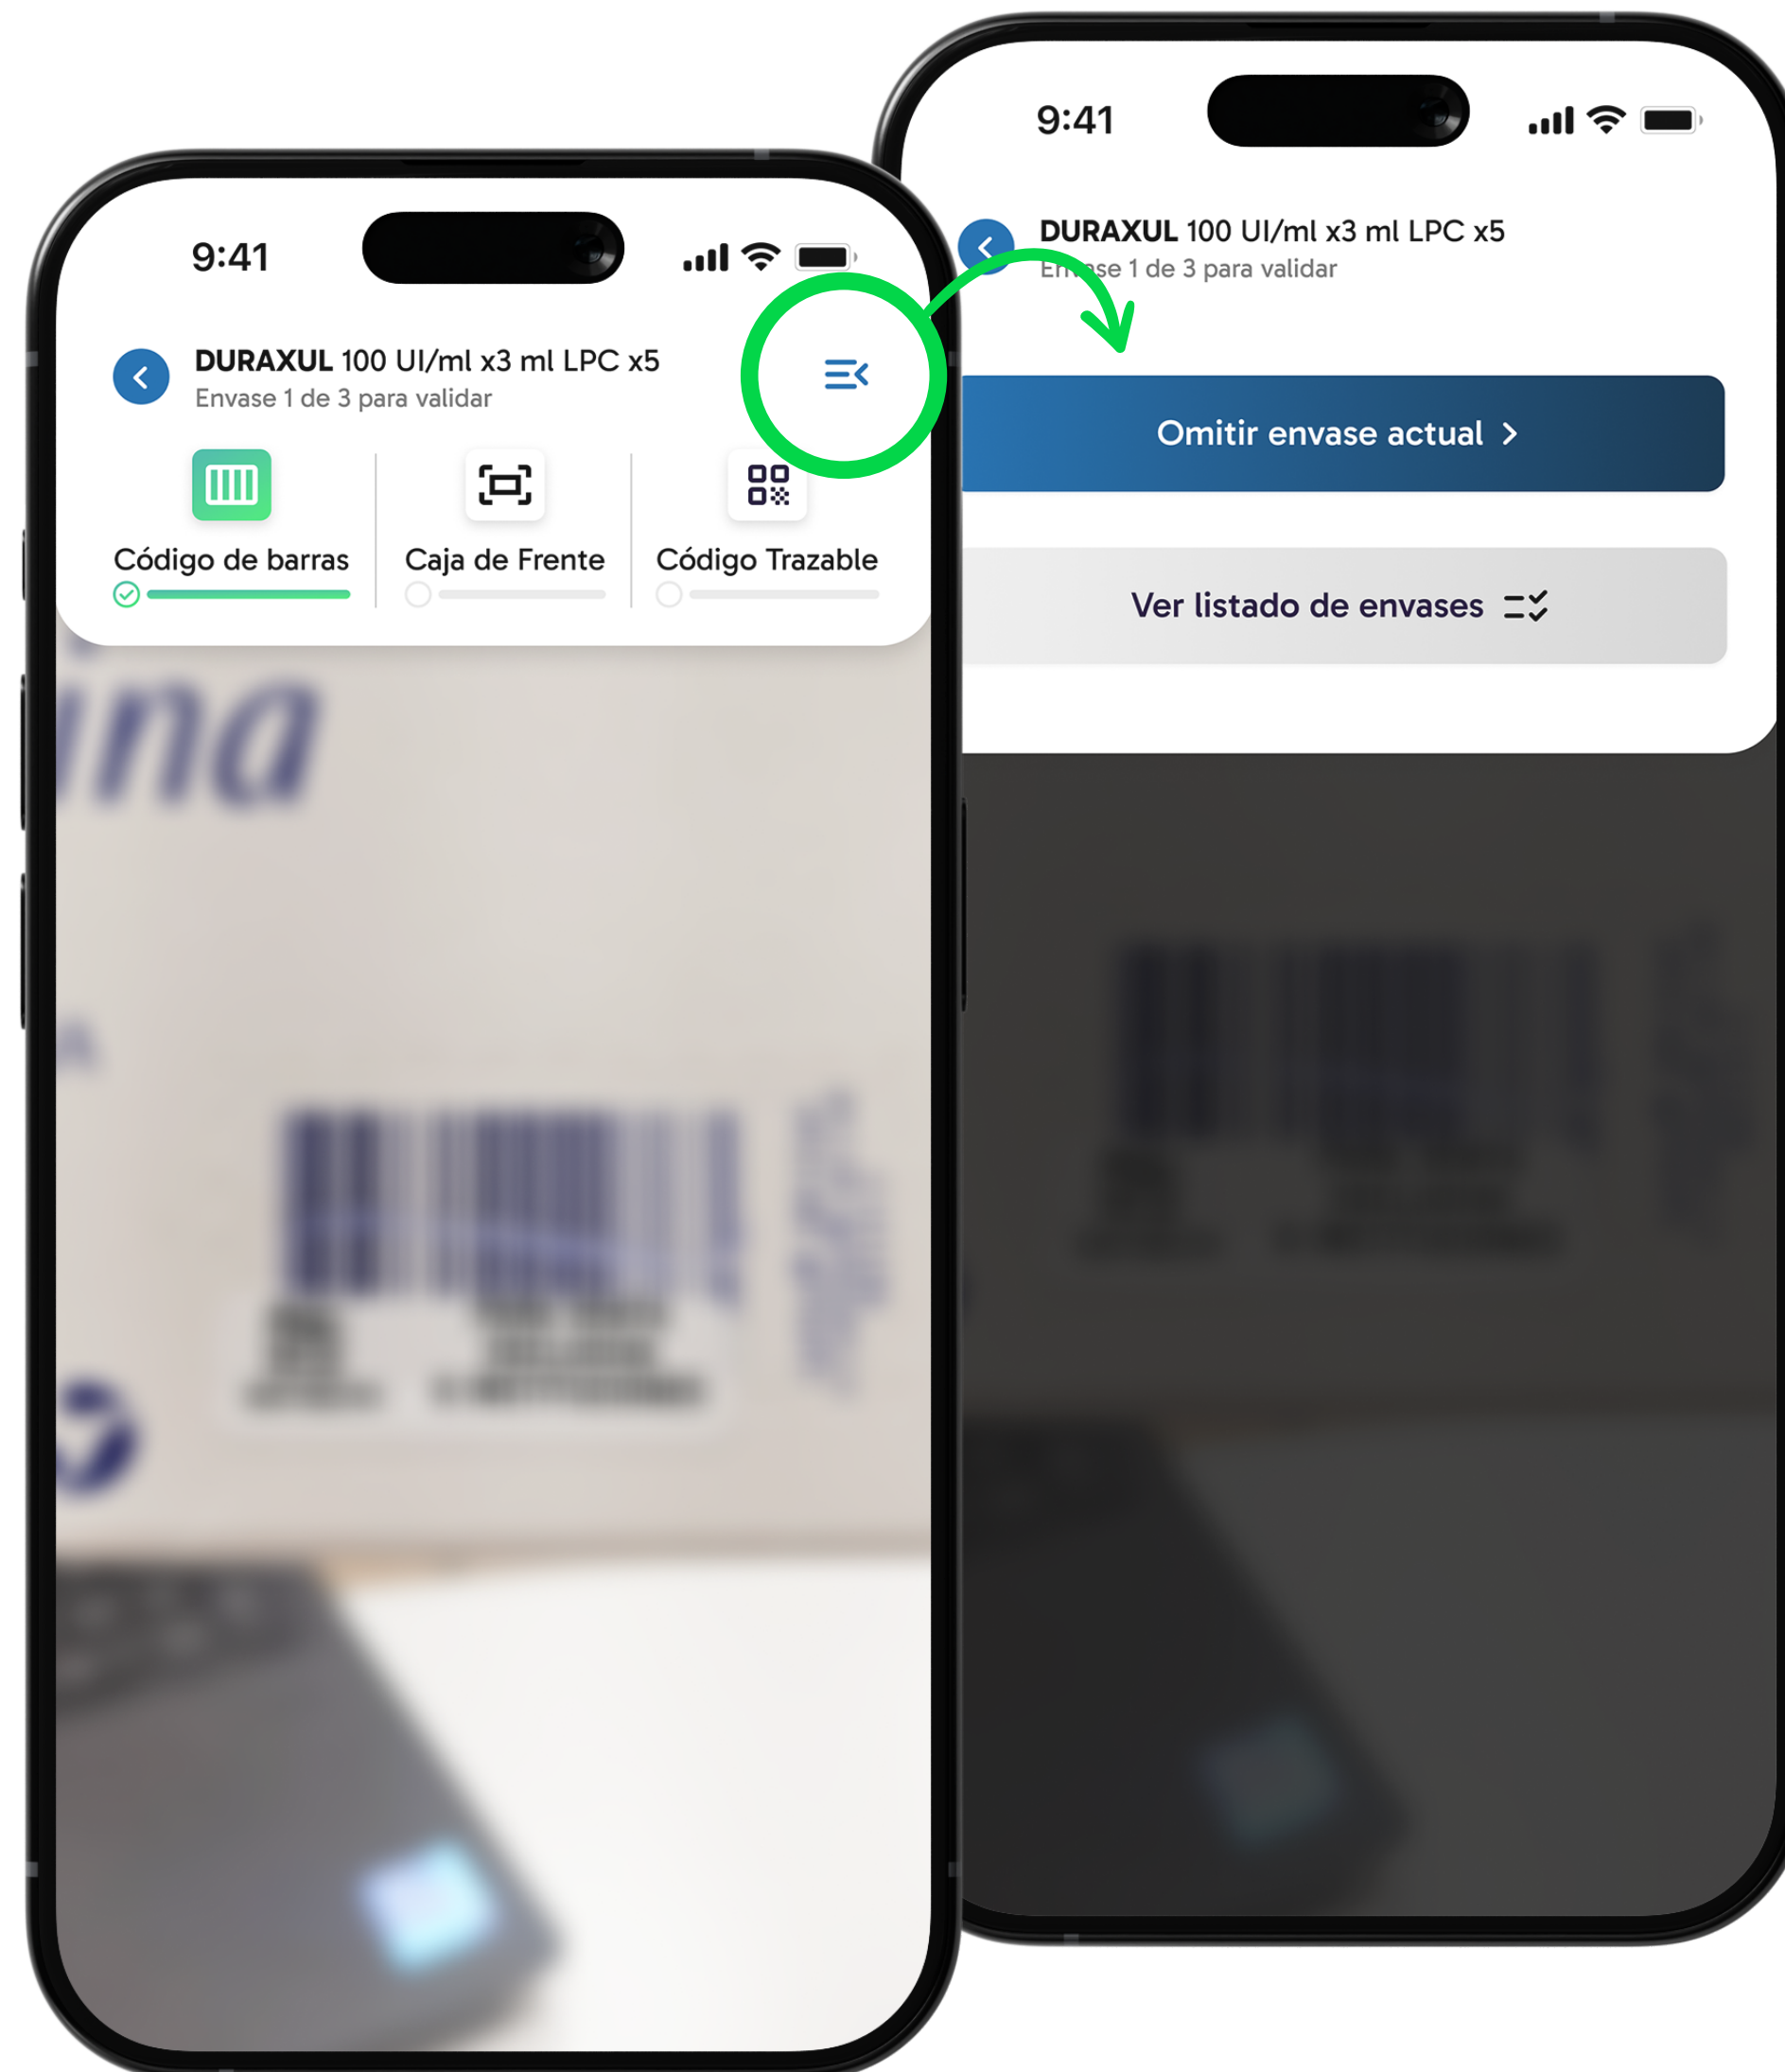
9:41

DURAXUL 100 UI/ml x3 ml LPC x5
Envase 1 de 3 para validar

Código de barras

Caja de Frente

Código Trazable

9:41

DURAXUL 100 UI/ml x3 ml LPC x5
En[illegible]se 1 de 3 para validar

Omitir envase actual >

Ver listado de envases